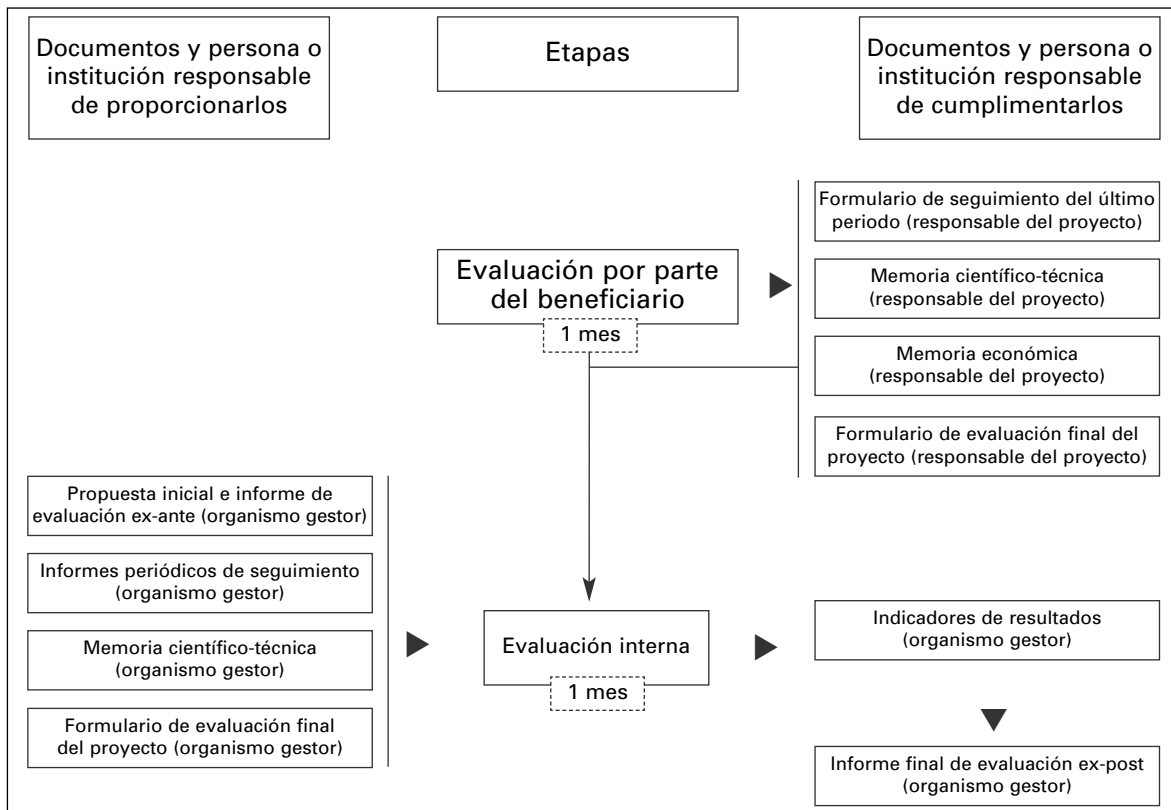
Documentos y persona o institución responsable de proporcionarlos

Etapas

Documentos y persona o institución responsable de cumplimentarlos

Evaluación por parte del beneficiario

1 mes

Formulario de seguimiento del último periodo (responsable del proyecto)

Memoria científico-técnica (responsable del proyecto)

Memoria económica (responsable del proyecto)

Formulario de evaluación final del proyecto (responsable del proyecto)

Propuesta inicial e informe de evaluación ex-ante (organismo gestor)

Informes periódicos de seguimiento (organismo gestor)

Memoria científico-técnica (organismo gestor)

Formulario de evaluación final del proyecto (organismo gestor)

Evaluación interna

1 mes

Indicadores de resultados (organismo gestor)

Informe final de evaluación ex-post (organismo gestor)